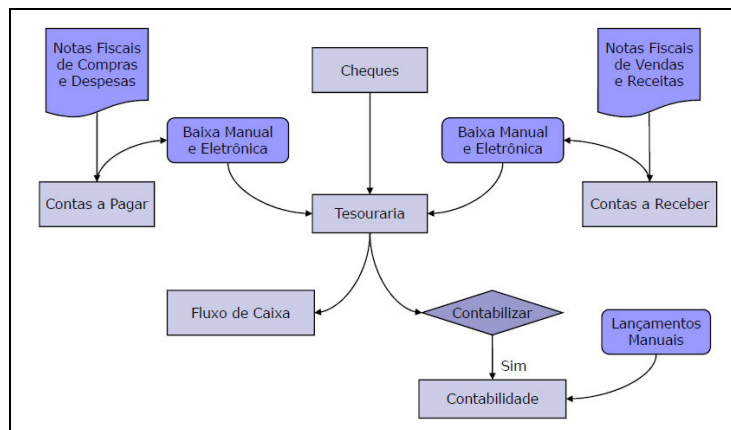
Notas Fiscais de Compras e Despesas

Cheques

Notas Fiscais de Vendas e Receitas

Baixa Manual e Eletrônica

Baixa Manual e Eletrônica

Contas a Pagar

Tesouraria

Contas a Receber

Fluxo de Caixa

Contabilizar

Lançamentos Manuais

Sim

Contabilidade